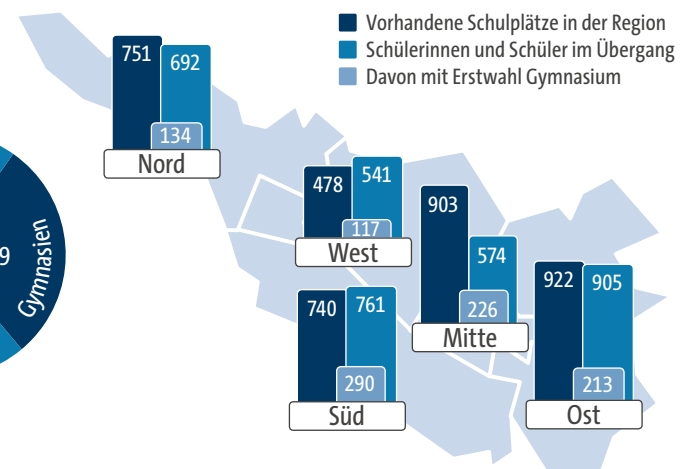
Vorhandene Schulplätze in der Region
Schülerinnen und Schüler im Übergang
Davon mit Erstwahl Gymnasium

Gymnasien
9

751
692
134
Nord

478
541
117
West

903
574
226
Mitte

740
761
290
Süd

922
905
213
Ost